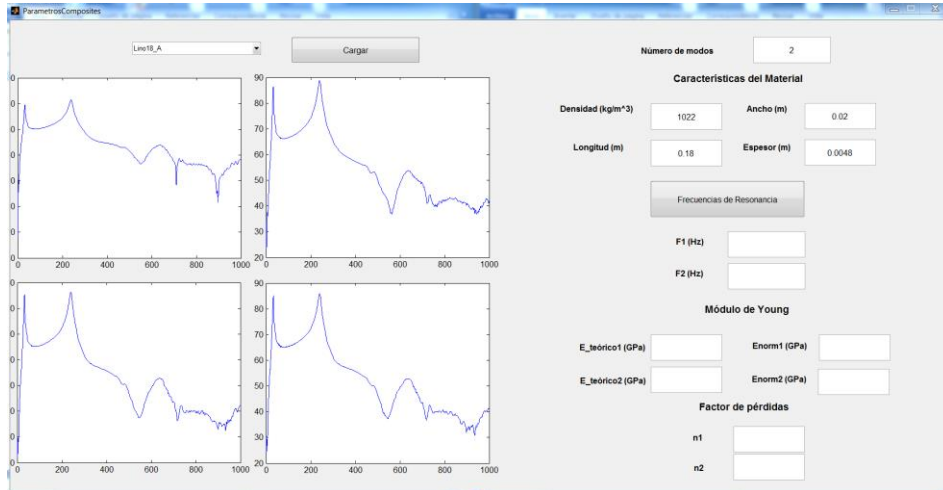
ParametrosComposites

Lino18_A

Cargar

Número de modos 2

Características del Material

Densidad (kg/m^3) 1022

Ancho (m) 0.02

Longitud (m) 0.18

Espesor (m) 0.0048

Frecuencias de Resonancia

F1 (Hz)

F2 (Hz)

Módulo de Young

E_teórico1 (GPa)

Enorm1 (GPa)

E_teórico2 (GPa)

Enorm2 (GPa)

Factor de pérdidas

n1

n2

0 200 400 600 800 1000

90 80 70 60 50 40 30 20

0 200 400 600 800 1000

0 200 400 600 800 1000

90 80 70 60 50 40 30 20

0 200 400 600 800 1000